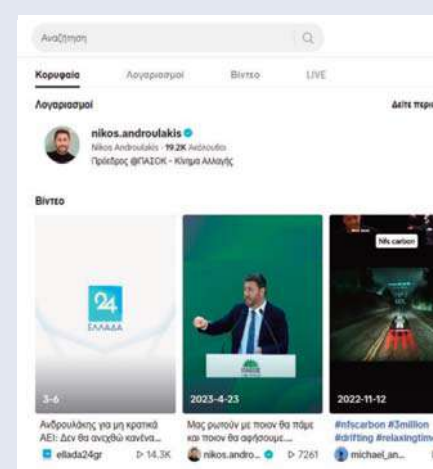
Αναζήτηση

Κορυφαία Λογαριασμοί Βίντεο LIVE

Λογαριασμοί

Δείτε περισ

nikos.androulakis
Nikos Androulakis · 19.2K Ακόλουθοι
Πρόεδρος @ΠΑΣΟΚ - Κίνημα Αλλαγής

Βίντεο

24
ΕΛΛΑΔΑ

3-6
Ανδρουλάκης για μη κρατικά ΑΕΙ: Δεν θα ανεχθώ κανένα...
ellada24gr 14.3K

2023-4-23
Μας ρωτούν με ποιον θα πάμε και ποιον θα αφήσουμε....
nikos.andro... 7261

Nfs carbon
2022-11-12
#nfscarbon #3million #drifting #relaxingtim
michael_an...